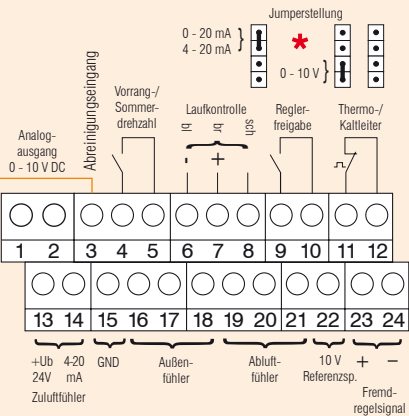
Jumperstellung

0 - 20 mA
4 - 20 mA

0 - 10 V

Analogausgang
0 - 10 V DC

Abreinigungseingang

Vorrang-/
Sommerdrehzahl

Laufkontrolle
bl br sch
- +

Reglerfreigabe

Thermo-/
Kaltleiter

1 2 3 4 5 6 7 8 9 10 11 12

13 14 15 16 17 18 19 20 21 22 23 24

+Ub 24V
4-20 mA
Zuluftfühler

GND

Außenfühler

Abluftfühler

10 V
Referenzsp.

+ −
Fremdregelsignal